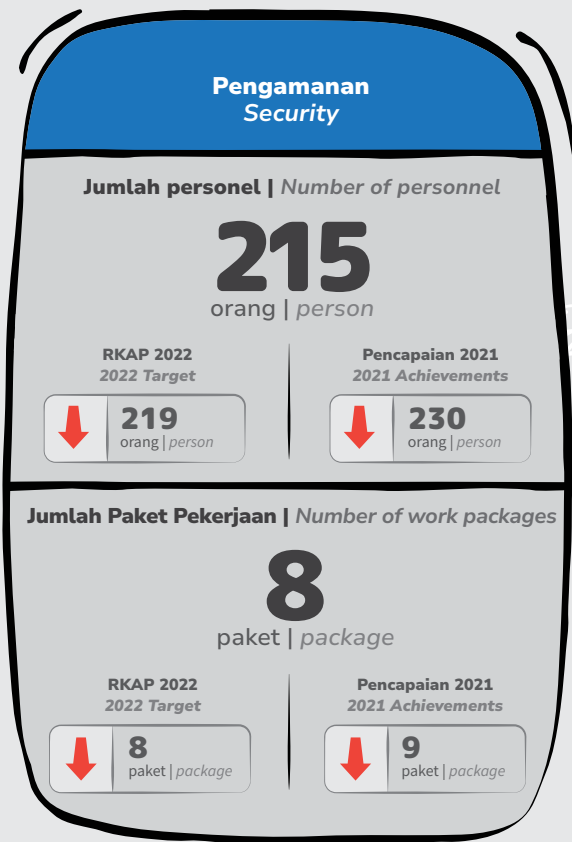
Pengamanan
Security

Jumlah personel | Number of personnel

215
orang | person

RKAP 2022
2022 Target

219
orang | person

Pencapaian 2021
2021 Achievements

230
orang | person

Jumlah Paket Pekerjaan | Number of work packages

8
paket | package

RKAP 2022
2022 Target

8
paket | package

Pencapaian 2021
2021 Achievements

9
paket | package